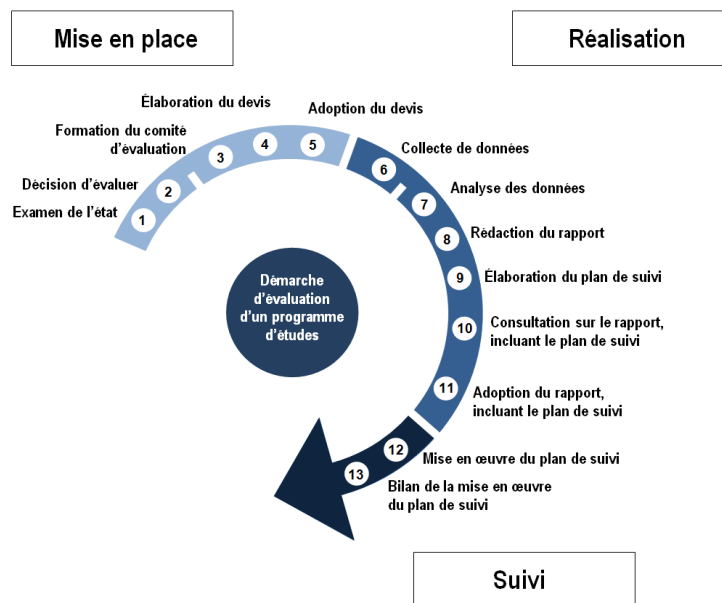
Mise en place

Réalisation

Élaboration du devis

Adoption du devis

Formation du comité d'évaluation

Décision d'évaluer

Examen de l'état

1

2

3

4

5

6

Collecte de données

7

Analyse des données

8

Rédaction du rapport

9

Élaboration du plan de suivi

10

Consultation sur le rapport, incluant le plan de suivi

11

Adoption du rapport, incluant le plan de suivi

12

Mise en œuvre du plan de suivi

13

Bilan de la mise en œuvre du plan de suivi

Démarche d'évaluation d'un programme d'études

Suivi